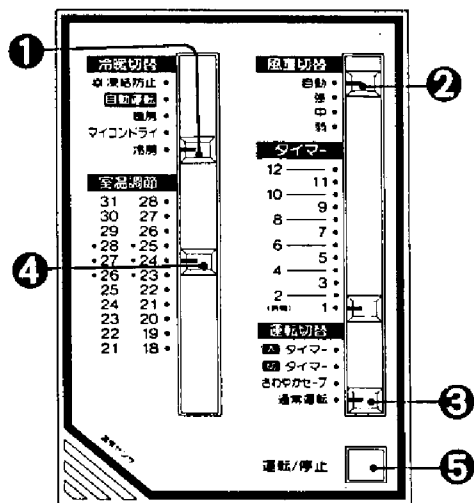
❶
冷暖切替
卓 凍結防止 •
自動運転 •
暖房 •
マイコンドライ •
冷房 •

室温調節
31 28 •
30 27 •
29 26 •
•28 •25 •
•27 •24 •
•26 •23 •
25 22 •
24 21 •
23 20 •
22 19 •
21 18 •

❹

風量切替
自動 •
強 •
中 •
弱 •

❷

タイマー
12
11 •
10
9 •
8
7 •
6
5 •
4
3 •
2
(時間)
1 •

運転切替
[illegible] タイマー •
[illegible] タイマー •
さわやかセーブ •
通常運転 •

❸

運転/停止

❺

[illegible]